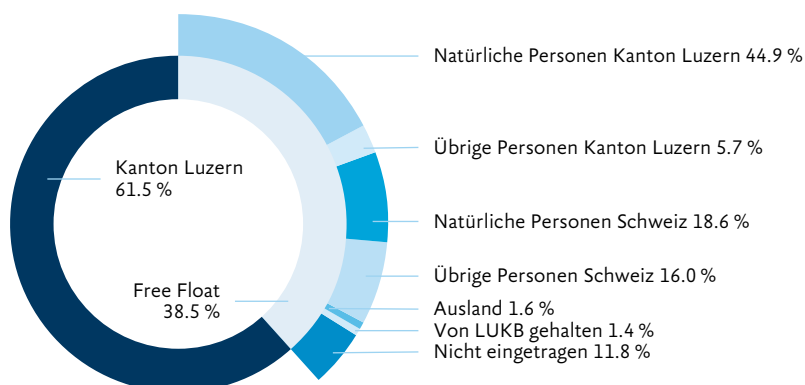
Kanton Luzern
61.5 %

Free Float
38.5 %

Natürliche Personen Kanton Luzern 44.9 %

Übrige Personen Kanton Luzern 5.7 %

Natürliche Personen Schweiz 18.6 %

Übrige Personen Schweiz 16.0 %

Ausland 1.6 %

Von LUKB gehalten 1.4 %

Nicht eingetragen 11.8 %